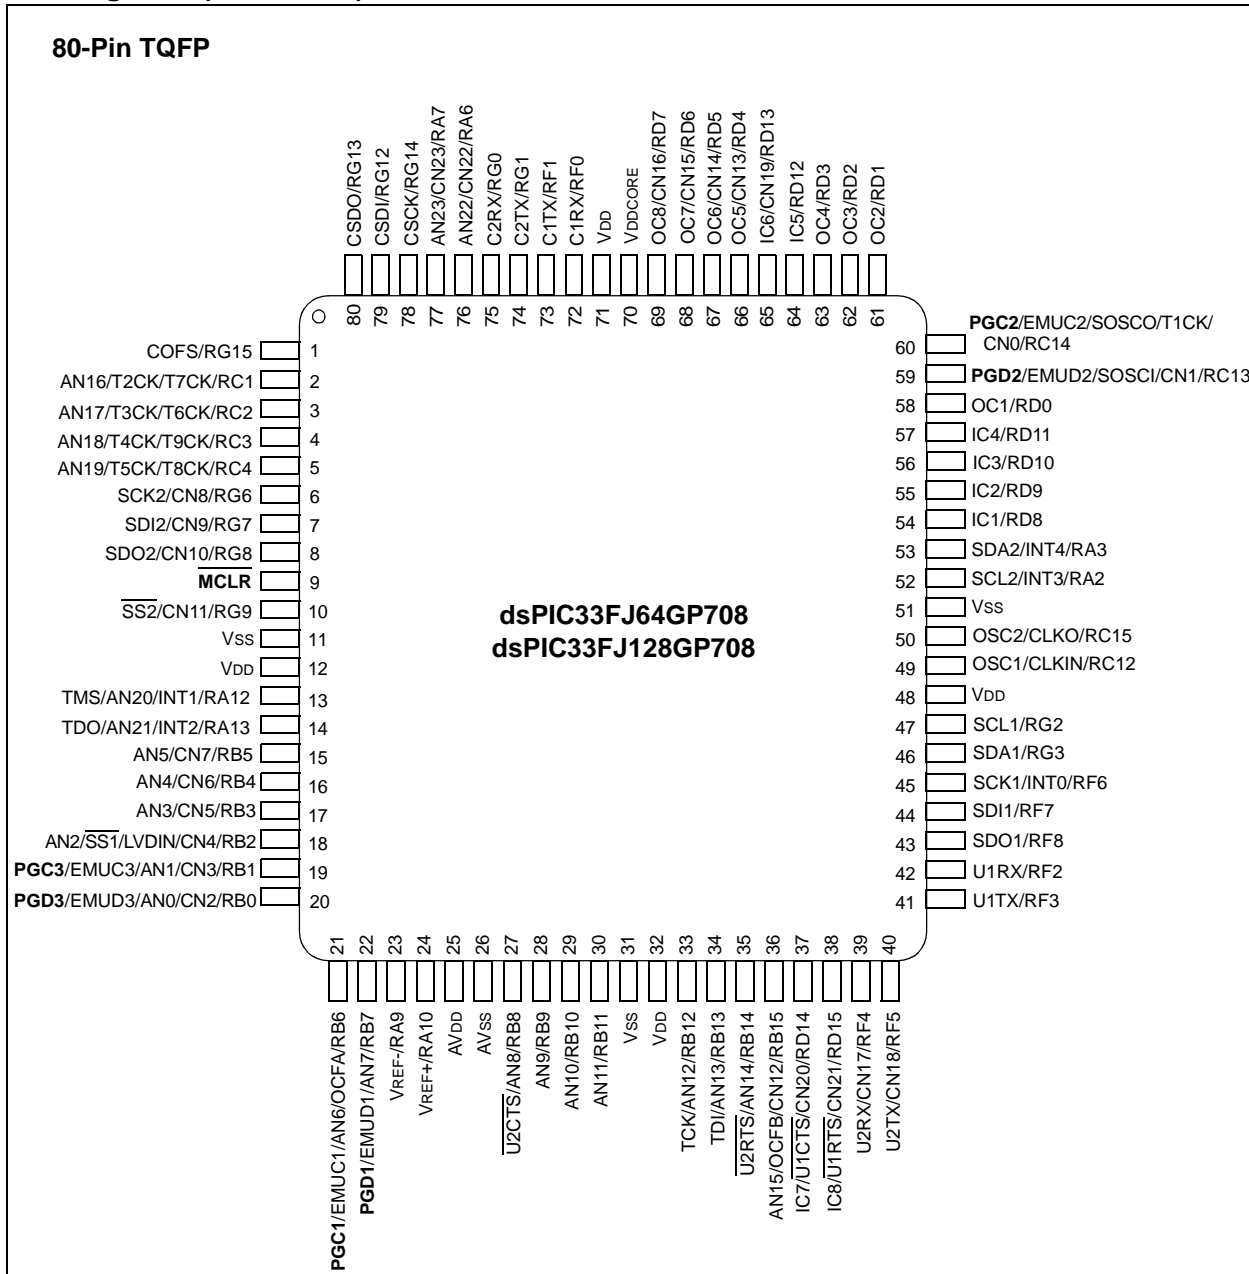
80-Pin TQFP

CSDO/RG13
CSDI/RG12
CSCK/RG14
AN23/CN23/RA7
AN22/CN22/RA6
C2RX/RG0
C2TX/RG1
C1TX/RF1
C1RX/RF0
VDD
VDDCORE
OC8/CN16/RD7
OC7/CN15/RD6
OC6/CN14/RD5
OC5/CN13/RD4
IC6/CN19/RD13
IC5/RD12
OC4/RD3
OC3/RD2
OC2/RD1

80 79 78 77 76 75 74 73 72 71 70 69 68 67 66 65 64 63 62 61

COFS/RG15 1
AN16/T2CK/T7CK/RC1 2
AN17/T3CK/T6CK/RC2 3
AN18/T4CK/T9CK/RC3 4
AN19/T5CK/T8CK/RC4 5
SCK2/CN8/RG6 6
SDI2/CN9/RG7 7
SDO2/CN10/RG8 8
$\overline{MCLR}$ 9
$\overline{SS2}$/CN11/RG9 10
VSS 11
VDD 12
TMS/AN20/INT1/RA12 13
TDO/AN21/INT2/RA13 14
AN5/CN7/RB5 15
AN4/CN6/RB4 16
AN3/CN5/RB3 17
AN2/$\overline{SS1}$/LVDIN/CN4/RB2 18
PGC3/EMUC3/AN1/CN3/RB1 19
PGD3/EMUD3/AN0/CN2/RB0 20

dsPIC33FJ64GP708
dsPIC33FJ128GP708

60 PGC2/EMUC2/SOSCO/T1CK/CN0/RC14
59 PGD2/EMUD2/SOSCI/CN1/RC13
58 OC1/RD0
57 IC4/RD11
56 IC3/RD10
55 IC2/RD9
54 IC1/RD8
53 SDA2/INT4/RA3
52 SCL2/INT3/RA2
51 VSS
50 OSC2/CLKO/RC15
49 OSC1/CLKIN/RC12
48 VDD
47 SCL1/RG2
46 SDA1/RG3
45 SCK1/INT0/RF6
44 SDI1/RF7
43 SDO1/RF8
42 U1RX/RF2
41 U1TX/RF3

21 22 23 24 25 26 27 28 29 30 31 32 33 34 35 36 37 38 39 40

PGC1/EMUC1/AN6/OCFA/RB6
PGD1/EMUD1/AN7/RB7
VREF-/RA9
VREF+/RA10
AVDD
AVSS
$\overline{U2CTS}$/AN8/RB8
AN9/RB9
AN10/RB10
AN11/RB11
VSS
VDD
TCK/AN12/RB12
TDI/AN13/RB13
$\overline{U2RTS}$/AN14/RB14
AN15/OCFB/CN12/RB15
IC7/$\overline{U1CTS}$/CN20/RD14
IC8/$\overline{U1RTS}$/CN21/RD15
U2RX/CN17/RF4
U2TX/CN18/RF5